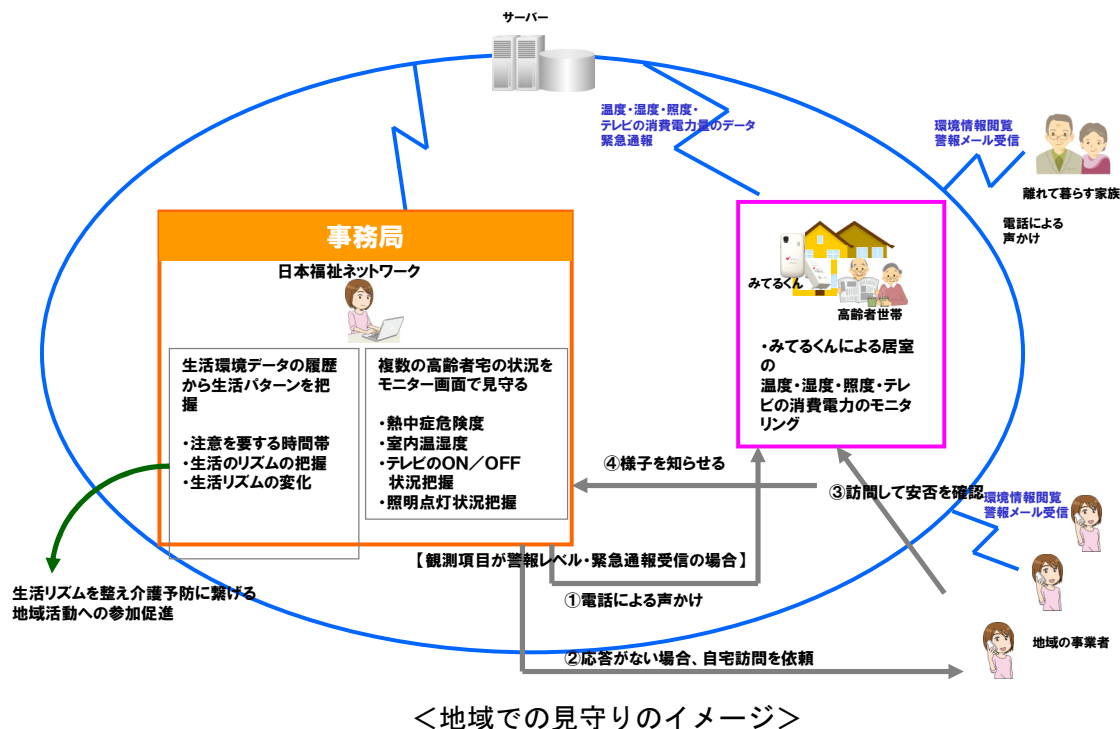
サーバー

温度・湿度・照度・
テレビの消費電力量のデータ
緊急通報

環境情報閲覧
警報メール受信

離れて暮らす家族

電話による
声かけ

事務局

日本福祉ネットワーク

生活環境データの履歴から生活パターンを把握

・注意を要する時間帯
・生活のリズムの把握
・生活リズムの変化

複数の高齢者宅の状況をモニター画面で見守る

・熱中症危険度
・室内温湿度
・テレビのON／OFF
状況把握
・照明点灯状況把握

みてるくん

高齢者世帯

・みてるくんによる居室の
温度・湿度・照度・テレビの消費電力のモニタリング

④様子を知らせる

③訪問して安否を確認

環境情報閲覧
警報メール受信

【観測項目が警報レベル・緊急通報受信の場合】

生活リズムを整え介護予防に繋げる
地域活動への参加促進

①電話による声かけ

②応答がない場合、自宅訪問を依頼

地域の事業者

＜地域での見守りのイメージ＞